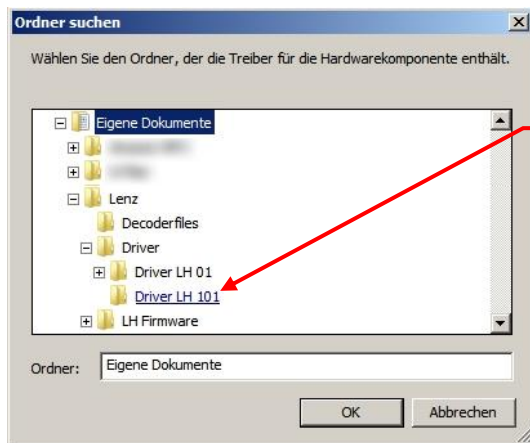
Ordner suchen

Wählen Sie den Ordner, der die Treiber für die Hardwarekomponente enthält.

Eigene Dokumente
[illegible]
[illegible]
Lenz
Decoderfiles
Driver
Driver LH 01
Driver LH 101
LH Firmware

Ordner: Eigene Dokumente

OK
Abbrechen